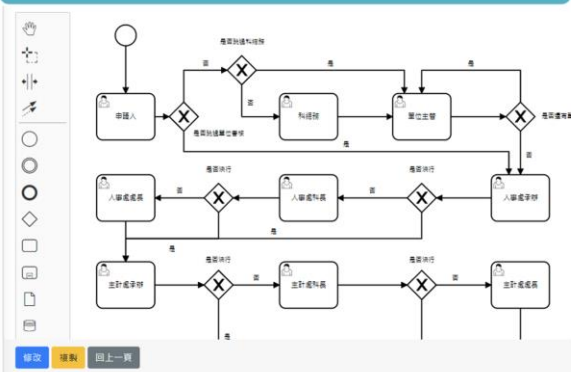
是否跳過科組長

否

是

是

申請人

科組長

單位主管

是否跳過單位審核

是否通報

是

否

是

是否執行

是否執行

否

否

人事處長

人事處科長

人事處承辦

是

是

是否執行

是否執行

否

否

主計處承辦

主計處科長

主計處處長

是

修改

複製

回上一頁